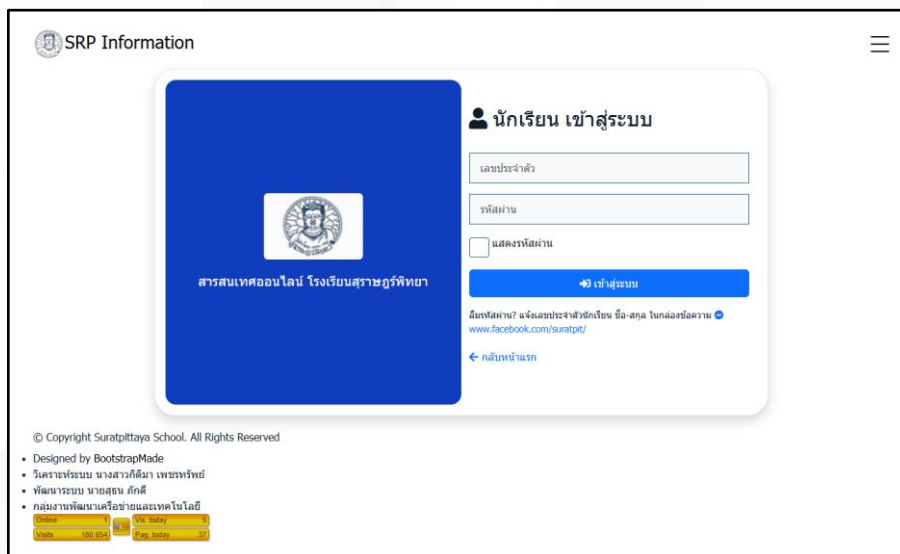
SRP Information

สารสนเทศออนไลน์ โรงเรียนสุราษฎร์พิทยา

นักเรียน เข้าสู่ระบบ

เลขประจำตัว

รหัสผ่าน

แสดงรหัสผ่าน

เข้าสู่ระบบ

ลืมรหัสผ่าน? แจ้งเลขประจำตัวนักเรียน ชื่อ-สกุล ในกล่องข้อความ www.facebook.com/suratpit/

← กลับหน้าแรก

© Copyright Suratpittaya School. All Rights Reserved

- Designed by BootstrapMade
- วิเคราะห์ระบบ นางสาวกัลิมา เพชรทรัพย์
- พัฒนาระบบ นายสุธน ภักดี
- กลุ่มงานพัฒนาเครือข่ายและเทคโนโลยี

| Online | 1 | Vis. today | 5 |
|---|---|---|---|
| Visits | 180 654 | Pag. today | 37 |